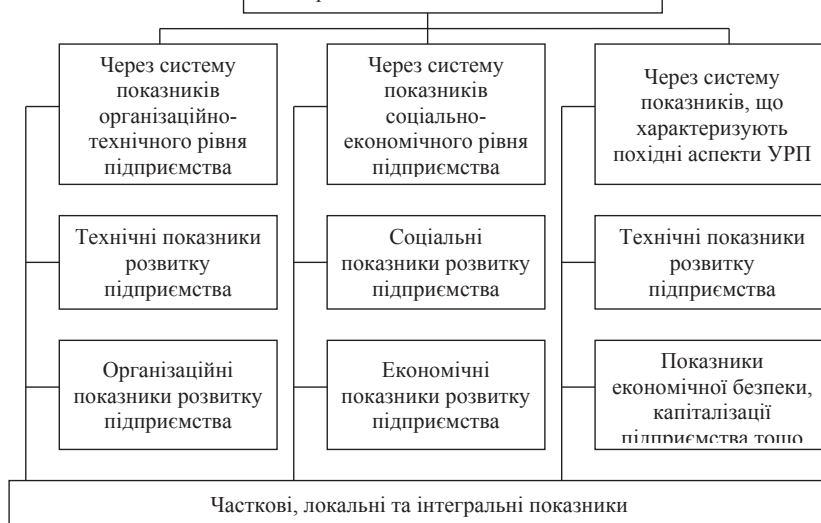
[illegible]

Через систему показників організаційно-технічного рівня підприємства

Технічні показники розвитку підприємства

Організаційні показники розвитку підприємства

Через систему показників соціально-економічного рівня підприємства

Соціальні показники розвитку підприємства

Економічні показники розвитку підприємства

Через систему показників, що характеризують похідні аспекти УРП

Технічні показники розвитку підприємства

Показники економічної безпеки, капіталізації підприємства тощо

Часткові, локальні та інтегральні показники